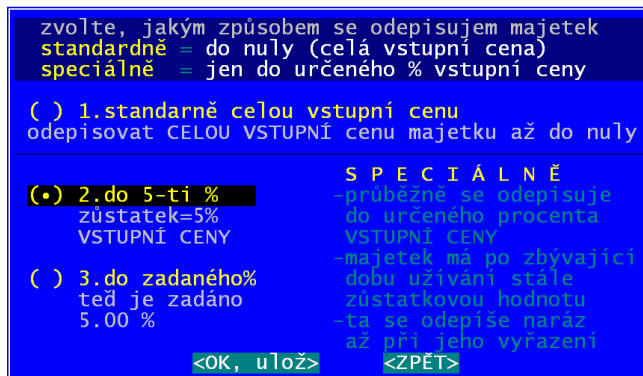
zvolte, jakým způsobem se odepisujem majetek
standardně = do nuly (celá vstupní cena)
speciálně = jen do určeného % vstupní ceny

( ) 1.standarně celou vstupní cenu
odepisovat CELOU VSTUPNÍ cenu majetku až do nuly

(•) 2.do 5-ti %
zůstatek=5%
VSTUPNÍ CENY

( ) 3.do zadaného%
teď je zadáno
5.00 %

S P E C I Á L N Ě
-průběžně se odepisuje
do určeného procenta
VSTUPNÍ CENY
-majetek má po zbývající
dobu užívání stále
zůstatkovou hodnotu
-ta se odepíše naráz
až při jeho vyřazení

<OK, ulož> <ZPĚT>